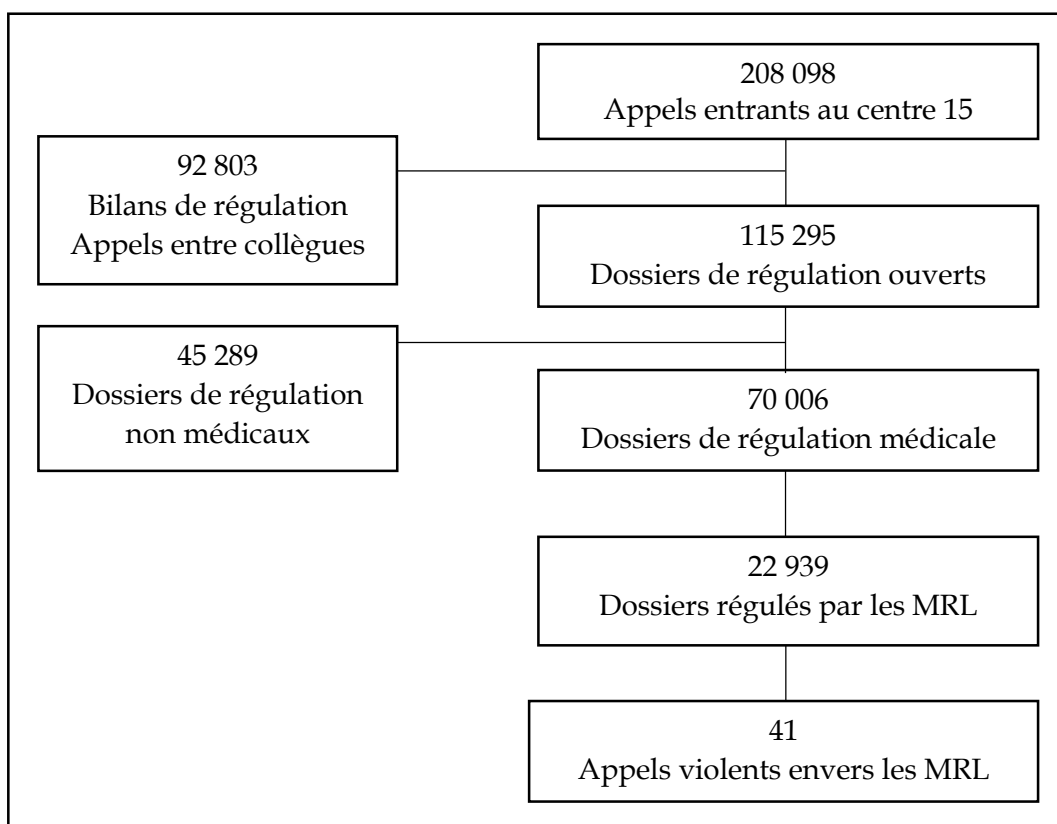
208 098
Appels entrants au centre 15

92 803
Bilans de régulation
Appels entre collègues

115 295
Dossiers de régulation ouverts

45 289
Dossiers de régulation
non médicaux

70 006
Dossiers de régulation médicale

22 939
Dossiers régulés par les MRL

41
Appels violents envers les MRL